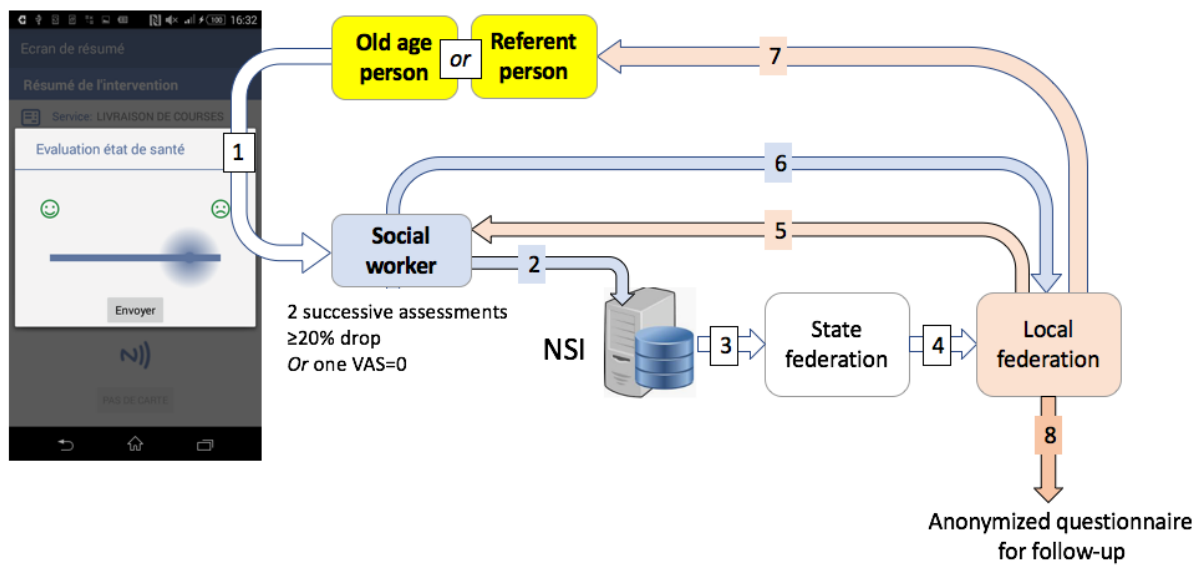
16:32

Ecran de résumé

Résumé de l'intervention

Service: LIVRAISON DE COURSES

Evaluation état de santé

Envoyer

PAS DE CARTE

Old age person

or

Referent person

7

1

6

Social worker

5

2

2 successive assessments
≥20% drop
*Or* one VAS=0

NSI

3

State federation

4

Local federation

8

Anonymized questionnaire for follow-up